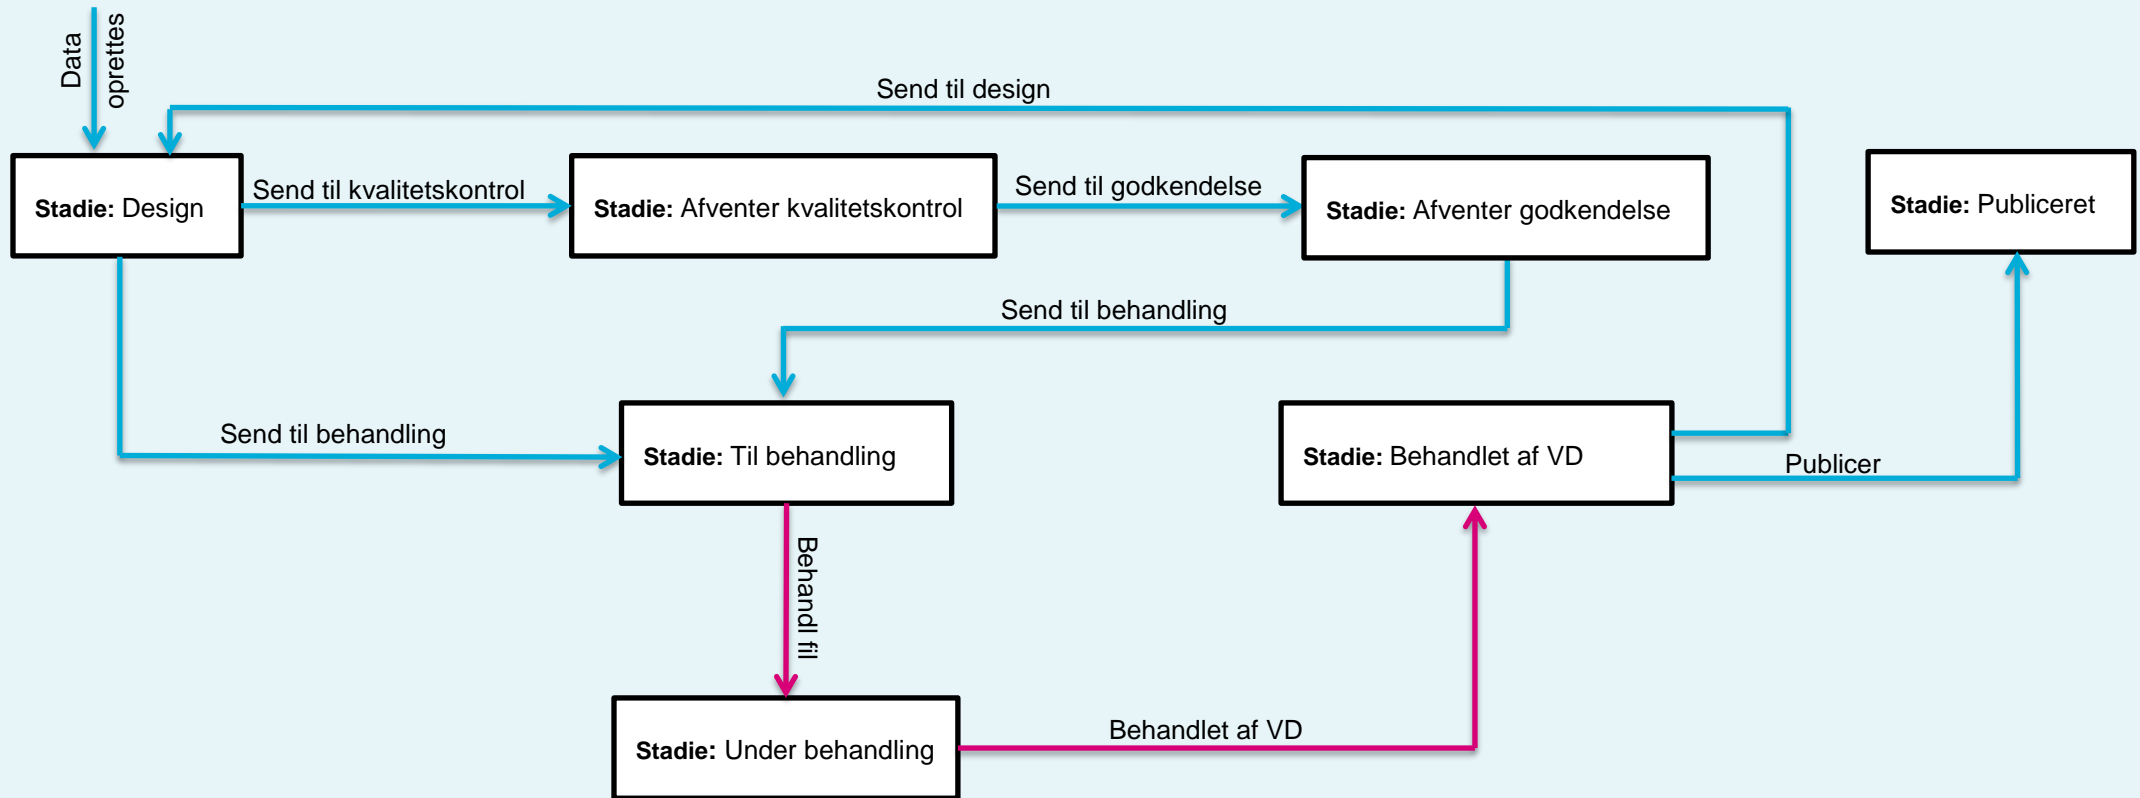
Data oprettes

Send til design

Stadie: Design

Send til kvalitetskontrol

Stadie: Afventer kvalitetskontrol

Send til godkendelse

Stadie: Afventer godkendelse

Stadie: Publiceret

Send til behandling

Send til behandling

Stadie: Til behandling

Stadie: Behandlet af VD

Publicer

Behandl fil

Stadie: Under behandling

Behandlet af VD